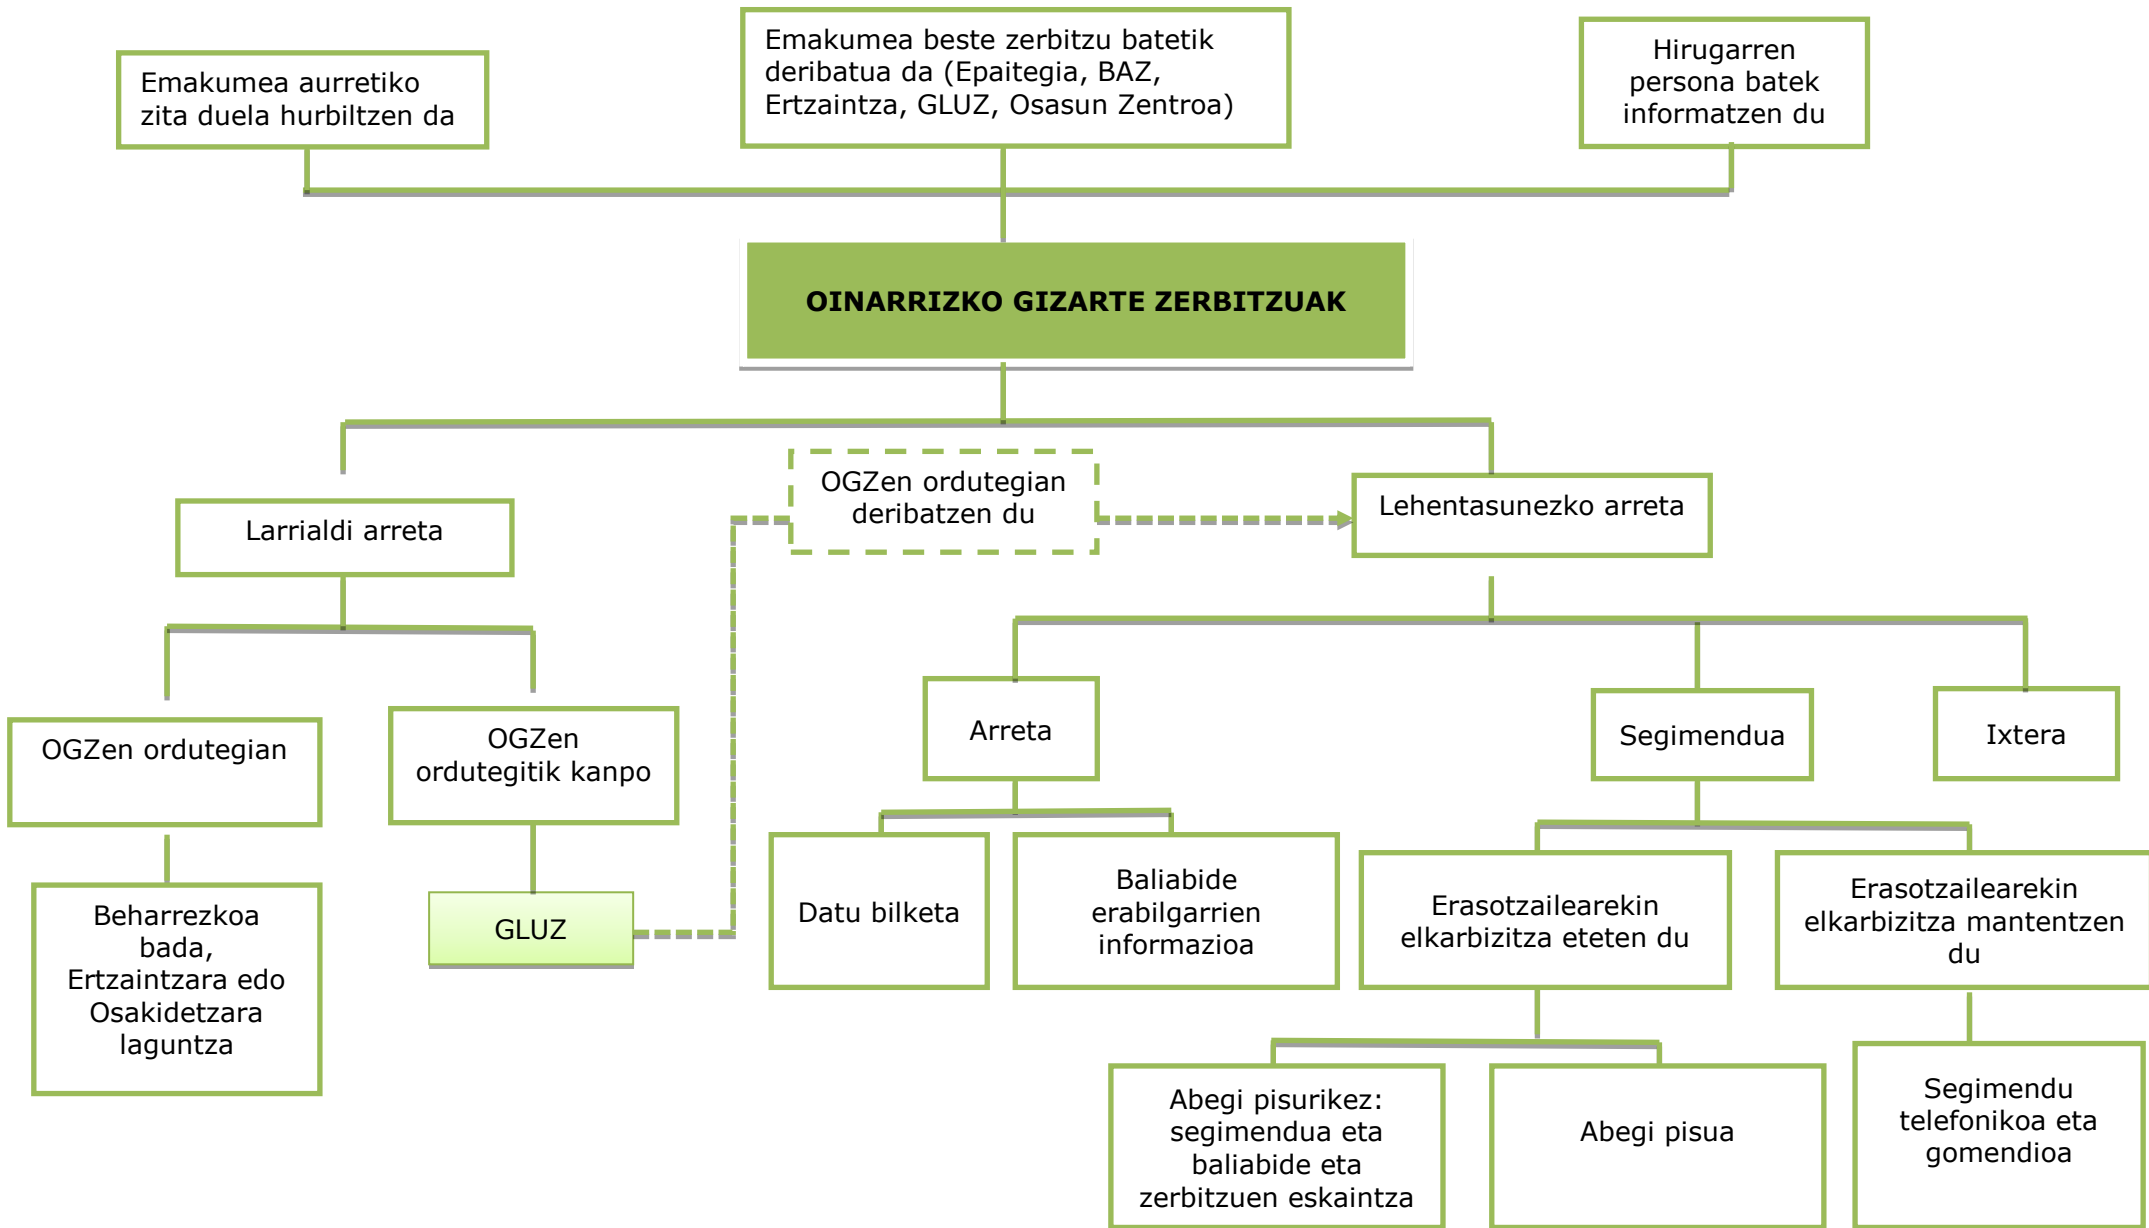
Emakumea aurretiko zita duela hurbiltzen da

Emakumea beste zerbitzu batetik deribatua da (Epaitegia, BAZ, Ertzaintza, GLUZ, Osasun Zentroa)

Hirugarren persona batek informatzen du

OINARRIZKO GIZARTE ZERBITZUAK

Larrialdi arreta

OGZen ordutegian deribatzen du

Lehentasunezko arreta

OGZen ordutegian

OGZen ordutegitik kanpo

Beharrezkoa bada, Ertzaintzara edo Osakidetzara laguntza

GLUZ

Arreta

Segimendua

Ixtera

Datu bilketa

Baliabide erabilgarrien informazioa

Erasotzailearekin elkarbizitza eteten du

Erasotzailearekin elkarbizitza mantentzen du

Abegi pisurikez: segimendua eta baliabide eta zerbitzuen eskaintza

Abegi pisua

Segimendu telefonikoa eta gomendioa